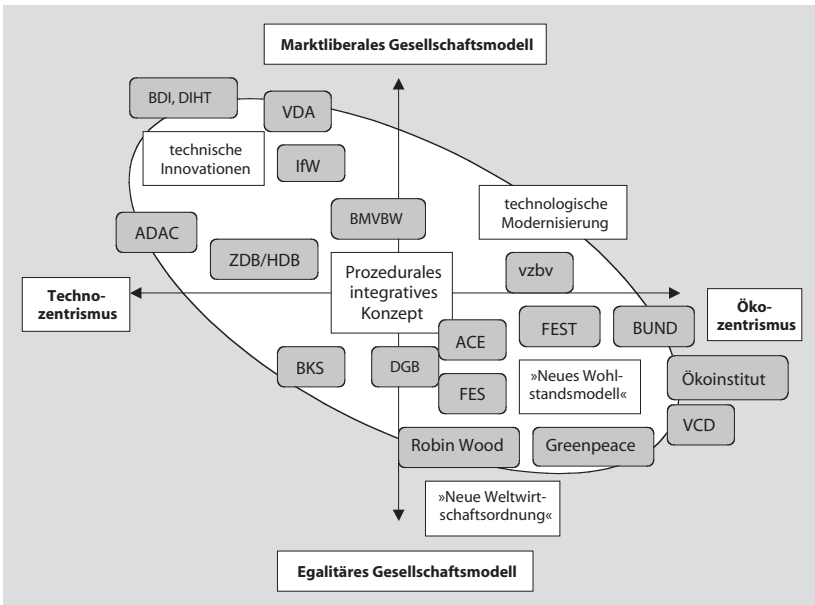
Marktliberales Gesellschaftsmodell

BDI, DIHT

VDA

technische Innovationen

IfW

ADAC

BMVBW

technologische Modernisierung

ZDB/HDB

Prozedurales integratives Konzept

vzbv

Technozentrismus

Ökozentrismus

ACE

FEST

BUND

BKS

DGB

FES

»Neues Wohlstandsmodell«

Ökoinstitut

VCD

Robin Wood

Greenpeace

»Neue Weltwirtschaftsordnung«

Egalitäres Gesellschaftsmodell